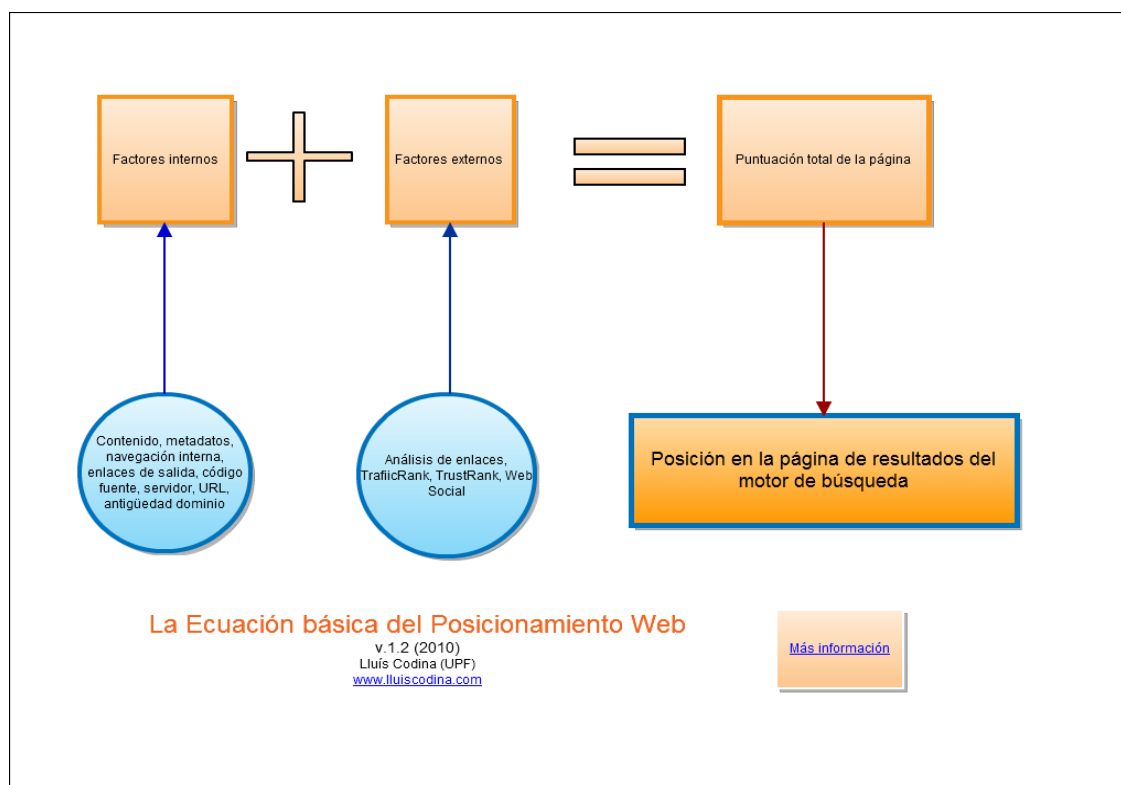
Factores internos

Factores externos

Puntuación total de la página

Contenido, metadatos, navegación interna, enlaces de salida, código fuente, servidor, URL, antigüedad dominio

Análisis de enlaces, TrafiicRank, TrustRank, Web Social

Posición en la página de resultados del motor de búsqueda

La Ecuación básica del Posicionamiento Web
v.1.2 (2010)
Lluís Codina (UPF)
www.lluiscodina.com

Más información